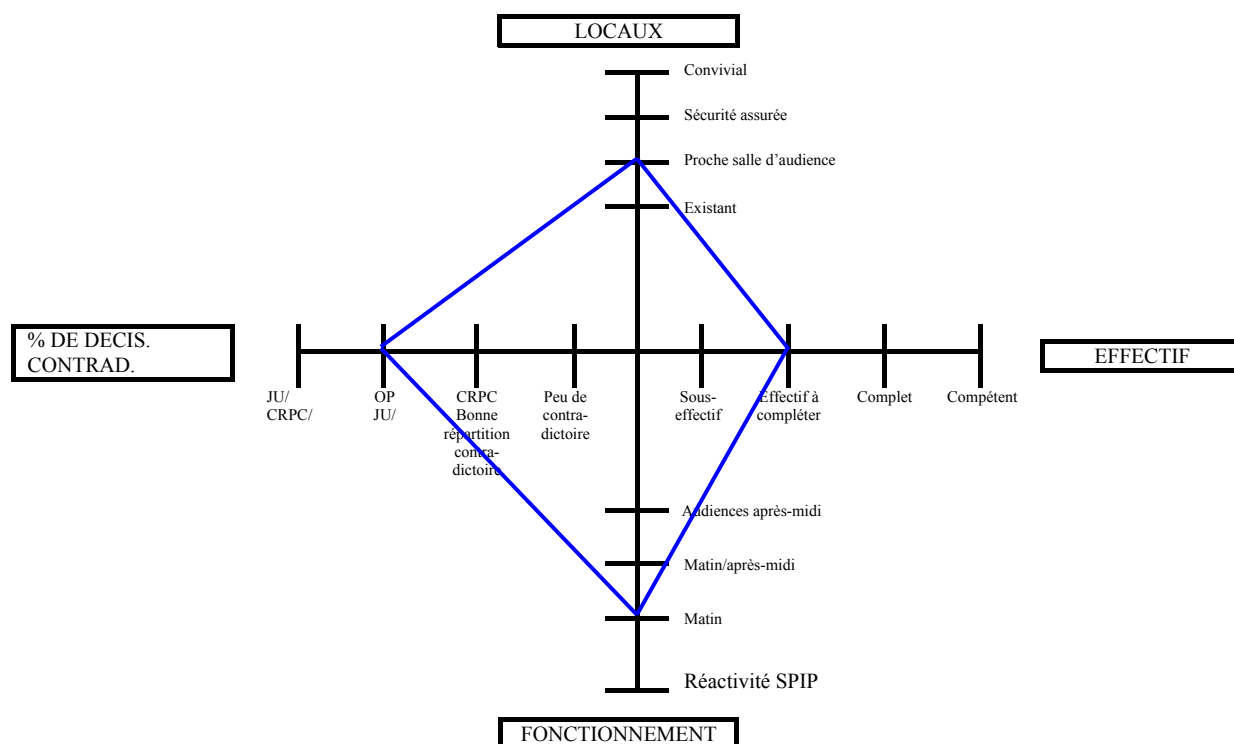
LOCAUX

Convivial

Sécurité assurée

Proche salle d'audience

Existant

% DE DECIS. CONTRAD.

EFFECTIF

JU/ CRPC/

OP JU/

CRPC Bonne répartition contradictoire

Peu de contradictoire

Sous-effectif

Effectif à compléter

Complet

Compétent

Audiences après-midi

Matin/après-midi

Matin

Réactivité SPIP

FONCTIONNEMENT